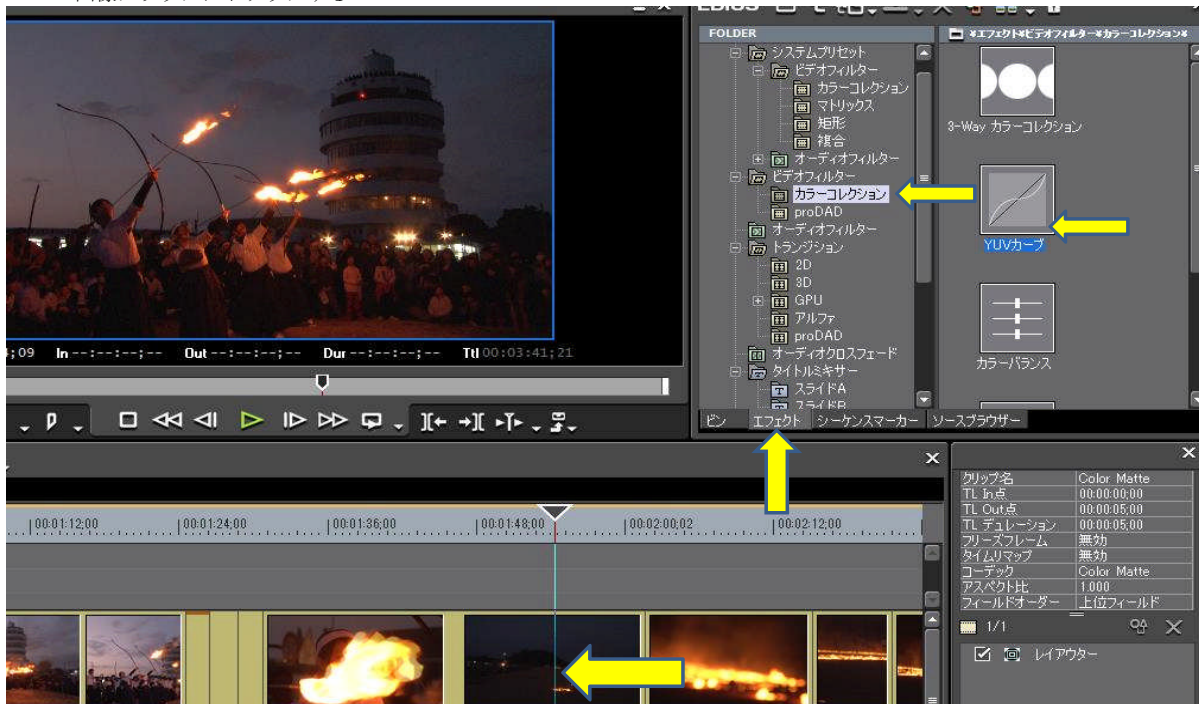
EDIUS

;09 In --:--:--;-- Out --:--:--;-- Dur --:--:--;-- Ttl 00:03:41;21

FOLDER

システムプリセット
ビデオフィルター
カラーコレクション
マトリックス
矩形
複合
オーディオフィルター
ビデオフィルター
カラーコレクション
proDAD
オーディオフィルター
トランジション
2D
3D
GPU
アルファ
proDAD
オーディオクロスフェード
タイトルミキサー
スライドA
スライドB

¥エフェクト¥ビデオフィルター¥カラーコレクション¥

3-Way カラーコレクション
YUVカーブ
カラーバランス

ビン エフェクト シーケンスマーカー ソースブラウザー

00:01:12;00 00:01:24;00 00:01:36;00 00:01:48;00 00:02:00;02 00:02:12;00

| クリップ名 | Color Matte |
|---|---|
| TL In点 | 00:00:00;00 |
| TL Out点 | 00:00:05;00 |
| TL デュレーション | 00:00:05;00 |
| フリーズフレーム | 無効 |
| タイムリマップ | 無効 |
| コーデック | Color Matte |
| アスペクト比 | 1.000 |
| フィールドオーダー | 上位フィールド |

1/1

レイアウター